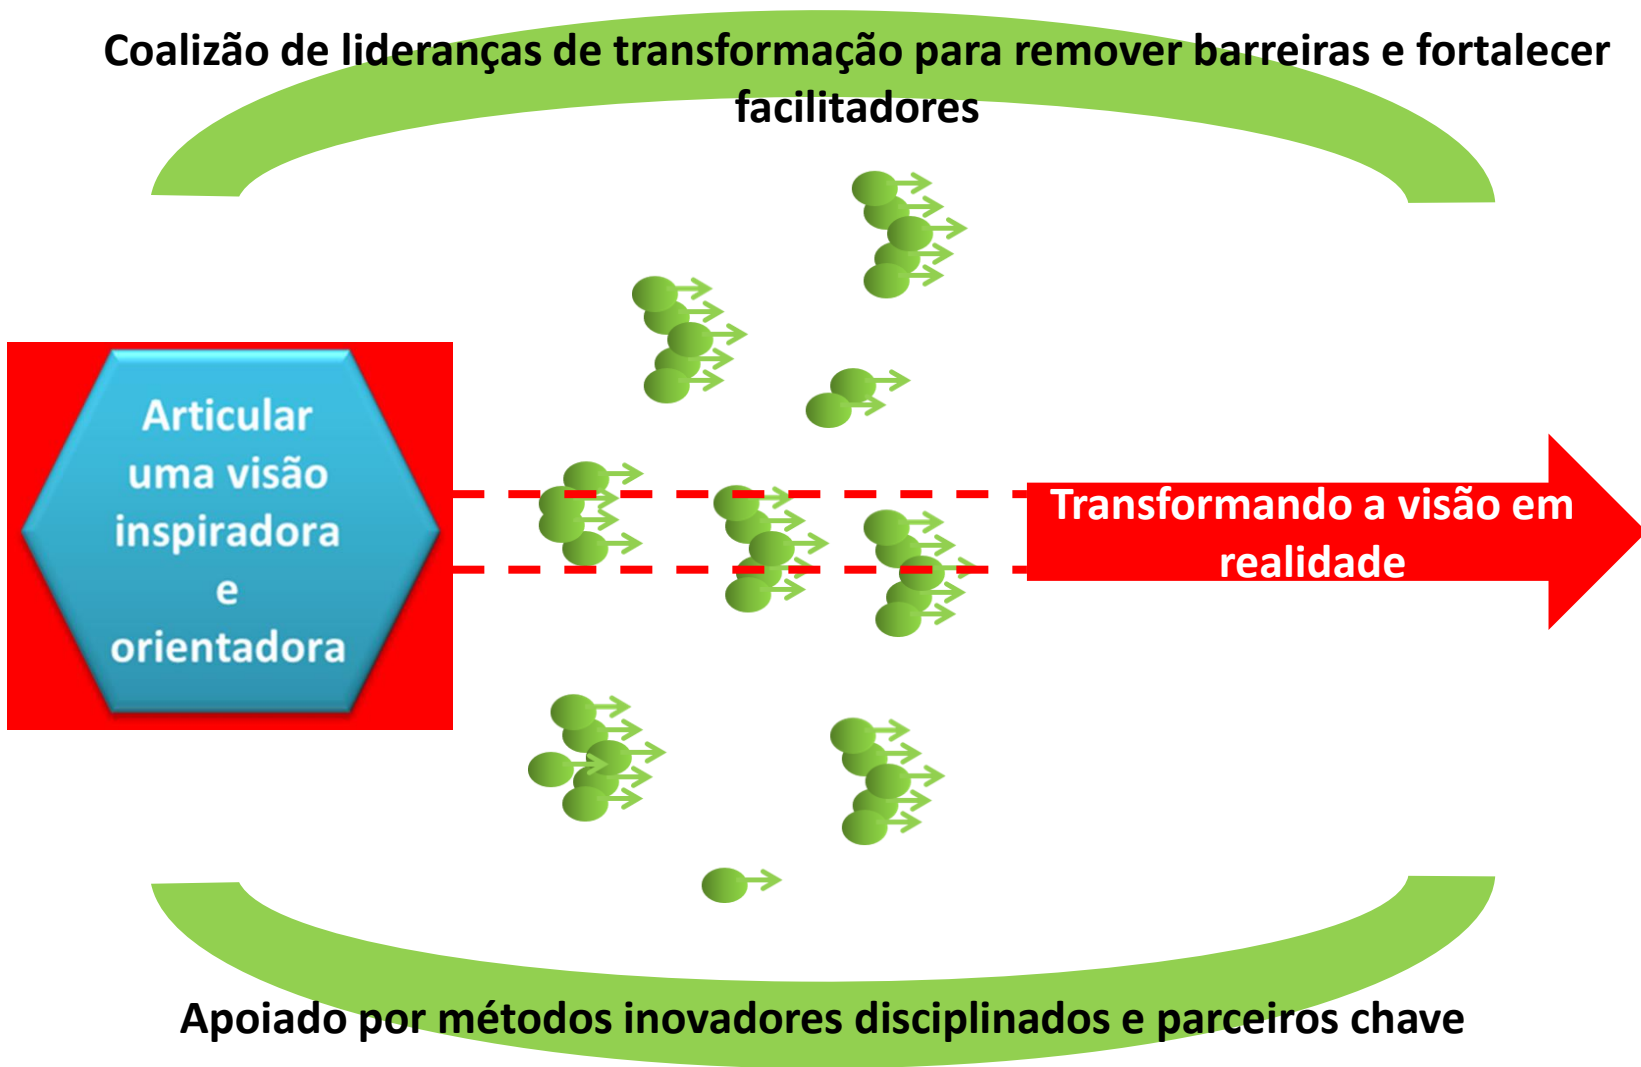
Coalizão de lideranças de transformação para remover barreiras e fortalecer facilitadores

Articular uma visão inspiradora e orientadora

Transformando a visão em realidade

Apoiado por métodos inovadores disciplinados e parceiros chave